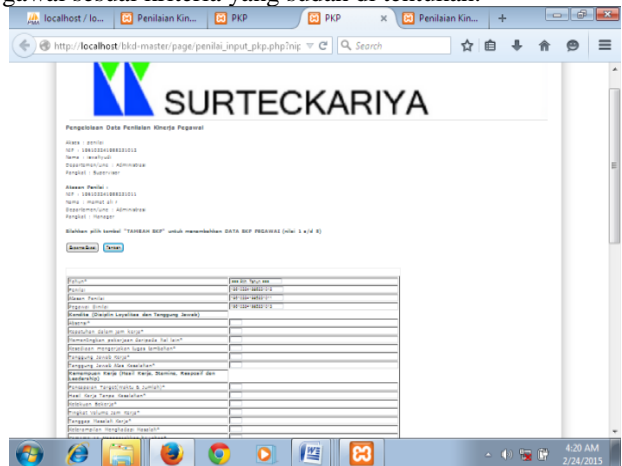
localhost / lo... | Penilaian Kin... | PKP | PKP | Penilaian Kin... | +

http://localhost/bkd-master/page/penilai_input_pkp.php?nip

Search

SURTECKARIYA

Pengelolaan Data Penilaian Kinerja Pegawai

Akses : penilai
NIP : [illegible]
Nama : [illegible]
Departemen/Unit : Administrasi
Pangkat : Supervisor

Atasan Penilai :
NIP : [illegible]
Nama : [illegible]
Departemen/Unit : Administrasi
Pangkat : Manager

Silahkan pilih tombol "TAMBAH SKP" untuk menambahkan DATA SKP PEGAWAI (nilai: 1 s/d 5)

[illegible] | Tampil

| | |
|---|---|
| Tahun* | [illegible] |
| Penilai | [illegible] |
| Atasan Penilai | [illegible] |
| Pegawai Dinilai | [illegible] |
| Kondisi (Disiplin Loyalitas dan Tanggung Jawab) | |
| Absensi* | |
| Kesediaan dalam jam kerja* | |
| Mementingkan pekerjaan daripada hal lain* | |
| Kesediaan mengerjakan tugas tambahan* | |
| Tanggung Jawab Kerja* | |
| Tanggung Jawab Atas Kesalahan* | |
| Kemampuan Kerja (Hasil Kerja, Stamina, Kecepatan dan Leadership) | |
| Penyelesaian Target(Waktu & Jumlah)* | |
| Hasil Kerja Tanpa Kesalahan* | |
| Kebaikan Bekerja* | |
| Tingkat Volume Jam Kerja* | |
| Tanggap Masalah Kerja* | |
| Kemampuan Menghadapi Masalah* | |

4:20 AM
2/24/2015